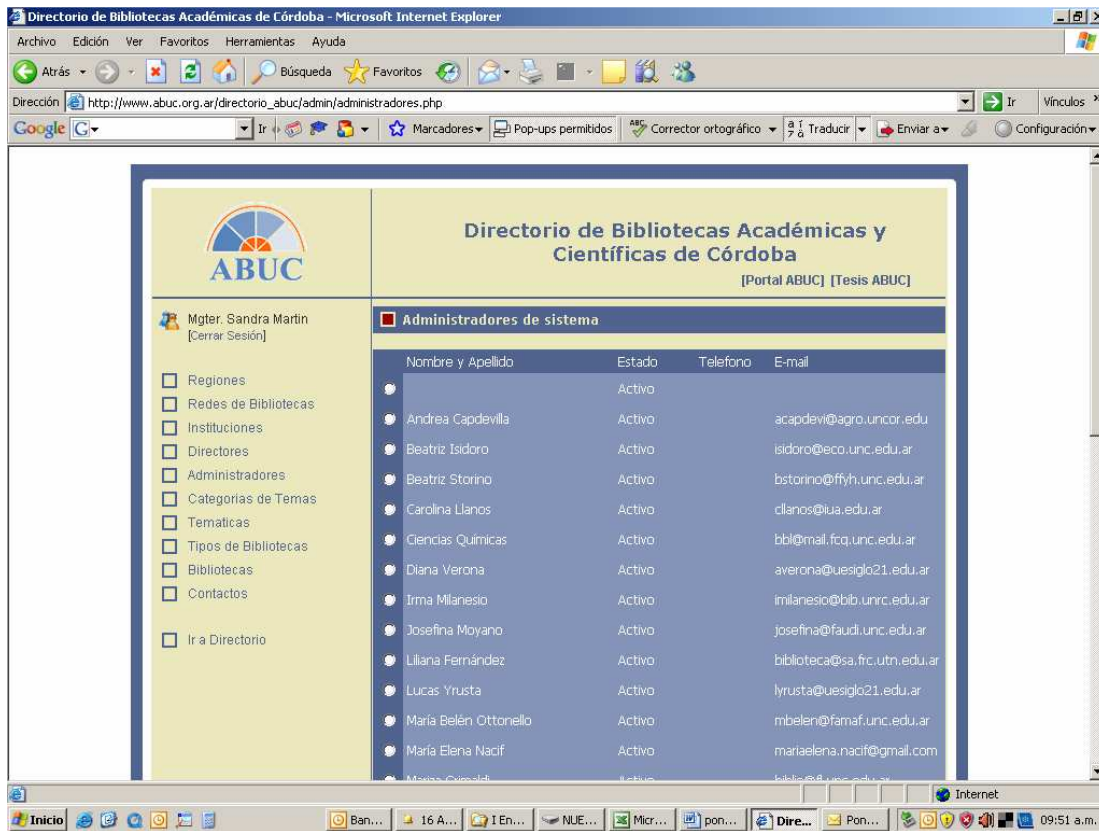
Directorio de Bibliotecas Académicas de Córdoba - Microsoft Internet Explorer

Archivo Edición Ver Favoritos Herramientas Ayuda

Atrás Búsqueda Favoritos

Dirección http://www.abuc.org.ar/directorio_abuc/admin/administradores.php Ir Vínculos

Google G- Ir Marcadores Pop-ups permitidos Corrector ortográfico Traducir Enviar a Configuración

ABUC

Directorio de Bibliotecas Académicas y Científicas de Córdoba

[Portal ABUC] [Tesis ABUC]

Mgter. Sandra Martin
[Cerrar Sesión]

Regiones
Redes de Bibliotecas
Instituciones
Directores
Administradores
Categorias de Temas
Tematicas
Tipos de Bibliotecas
Bibliotecas
Contactos

Ir a Directorio

Administradores de sistema

| Nombre y Apellido | Estado | Telefono | E-mail |
|---|---|---|---|
| | Activo | | |
| Andrea Capdevilla | Activo | | acapdevi@agro.uncor.edu |
| Beatriz Isidoro | Activo | | isidoro@eco.unc.edu.ar |
| Beatriz Storino | Activo | | bstorino@ffyh.unc.edu.ar |
| Carolina Llanos | Activo | | cllanos@iua.edu.ar |
| Ciencias Quimicas | Activo | | bbl@mail.fcq.unc.edu.ar |
| Diana Verona | Activo | | averona@uesiglo21.edu.ar |
| Irma Milanesio | Activo | | imilanesio@bib.unrc.edu.ar |
| Josefina Moyano | Activo | | josefina@faudi.unc.edu.ar |
| Liliana Fernández | Activo | | biblioteca@sa.frc.utn.edu.ar |
| Lucas Yrusta | Activo | | lyrusta@uesiglo21.edu.ar |
| María Belén Ottonello | Activo | | mbelen@famaf.unc.edu.ar |
| María Elena Nacif | Activo | | mariaelena.nacif@gmail.com |
| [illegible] | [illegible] | | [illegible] |

Internet

Inicio Ban... 16 A... I En... NUE... Micr... pon... Dire... Pon... 09:51 a.m.